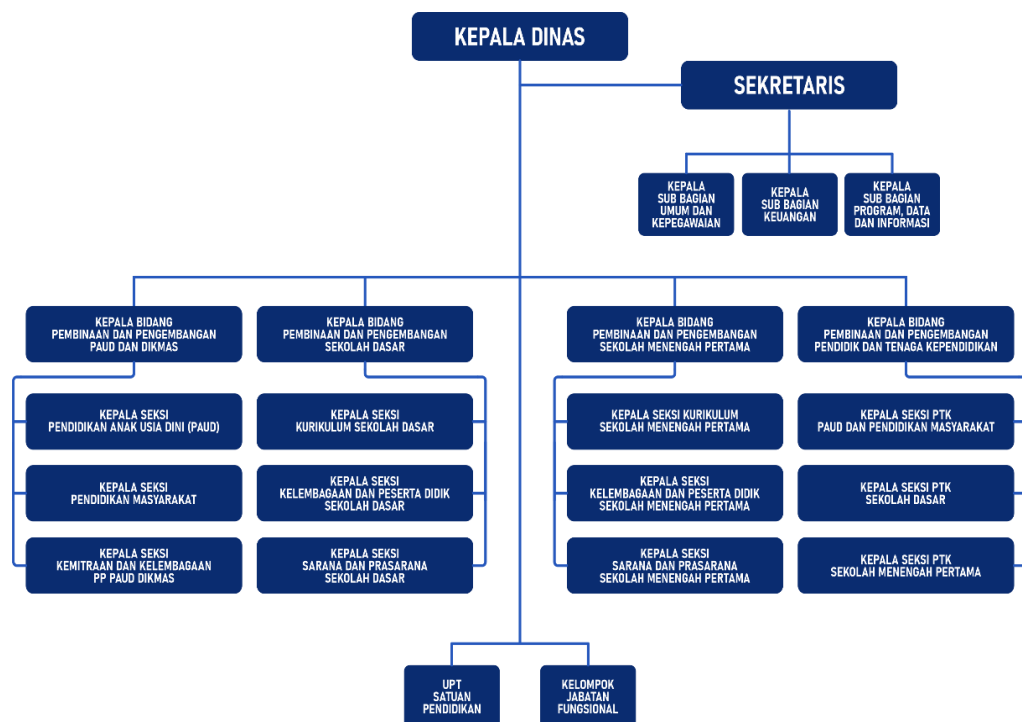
KEPALA DINAS

SEKRETARIS

KEPALA SUB BAGIAN UMUM DAN KEPEGAWAIAN

KEPALA SUB BAGIAN KEUANGAN

KEPALA SUB BAGIAN PROGRAM, DATA DAN INFORMASI

KEPALA BIDANG PEMBINAAN DAN PENGEMBANGAN PAUD DAN DIKMAS

KEPALA SEKSI PENDIDIKAN ANAK USIA DINI (PAUD)

KEPALA SEKSI PENDIDIKAN MASYARAKAT

KEPALA SEKSI KEMITRAAN DAN KELEMBAGAAN PP PAUD DIKMAS

KEPALA BIDANG PEMBINAAN DAN PENGEMBANGAN SEKOLAH DASAR

KEPALA SEKSI KURIKULUM SEKOLAH DASAR

KEPALA SEKSI KELEMBAGAAN DAN PESERTA DIDIK SEKOLAH DASAR

KEPALA SEKSI SARANA DAN PRASARANA SEKOLAH DASAR

KEPALA BIDANG PEMBINAAN DAN PENGEMBANGAN SEKOLAH MENENGAH PERTAMA

KEPALA SEKSI KURIKULUM SEKOLAH MENENGAH PERTAMA

KEPALA SEKSI KELEMBAGAAN DAN PESERTA DIDIK SEKOLAH MENENGAH PERTAMA

KEPALA SEKSI SARANA DAN PRASARANA SEKOLAH MENENGAH PERTAMA

KEPALA BIDANG PEMBINAAN DAN PENGEMBANGAN PENDIDIK DAN TENAGA KEPENDIDIKAN

KEPALA SEKSI PTK PAUD DAN PENDIDIKAN MASYARAKAT

KEPALA SEKSI PTK SEKOLAH DASAR

KEPALA SEKSI PTK SEKOLAH MENENGAH PERTAMA

UPT SATUAN PENDIDIKAN

KELOMPOK JABATAN FUNGSIONAL